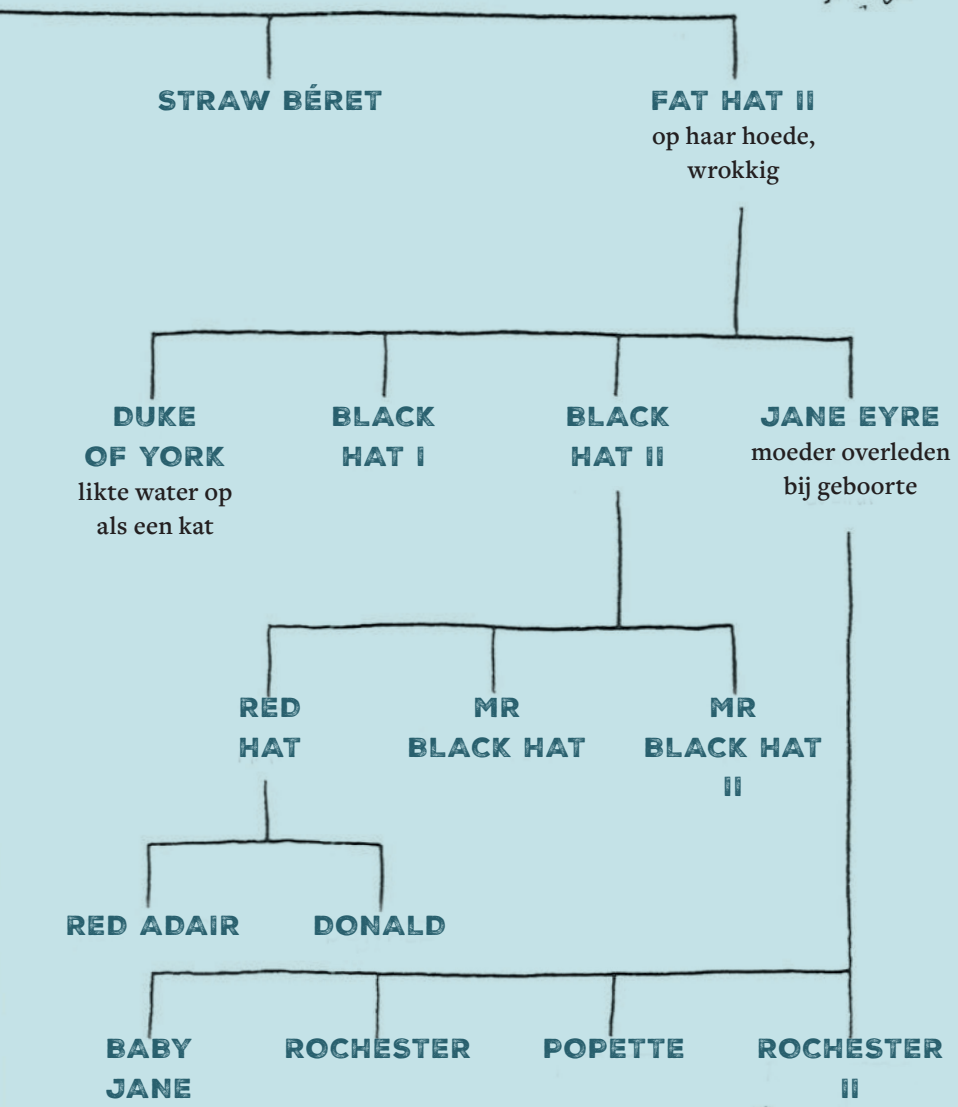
STRAW BÉRET

FAT HAT II
op haar hoede, wrokkig

DUKE OF YORK
likte water op als een kat

BLACK HAT I

BLACK HAT II

JANE EYRE
moeder overleden bij geboorte

RED HAT

MR BLACK HAT

MR BLACK HAT II

RED ADAIR

DONALD

BABY JANE

ROCHESTER

POPETTE

ROCHESTER II